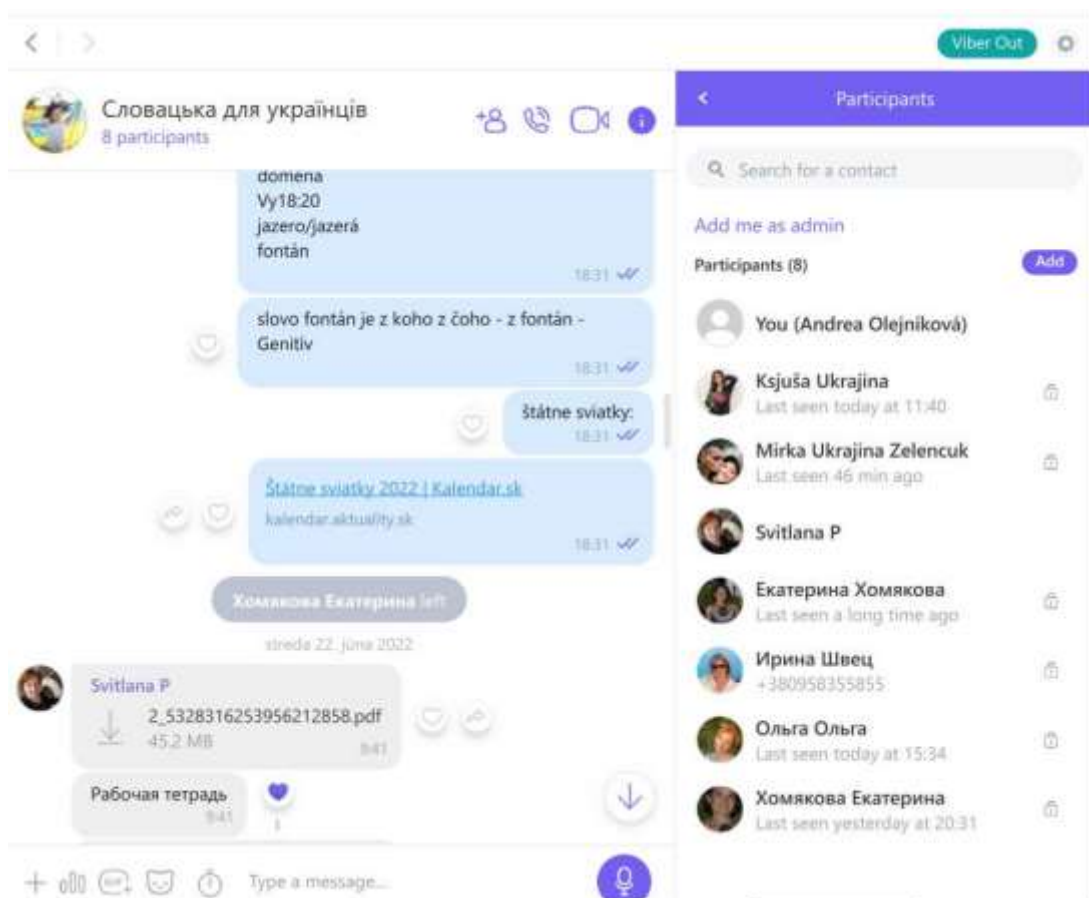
Viber Out

Словацька для українців
8 participants

domena
Vy18:20
jazero/jazerá
fontán
18:31

slovo fontán je z koho z čoho - z fontán - Genitív
18:31

štátne sviatky:
18:31

Štátne sviatky 2022 | Kalendar.sk
kalendar.aktuality.sk
18:31

Хомякова Екатерина left

streda 22. júna 2022

Svitlana P
2_5328316253956212858.pdf
45.2 MB
9:41

Рабочая тетрадь
9:41
1

Type a message...

Participants

Search for a contact

Add me as admin

Participants (8)
Add

You (Andrea Olejníková)

Ksjuša Ukrajina
Last seen today at 11:40

Mirka Ukrajina Zelencuk
Last seen 46 min ago

Svitlana P

Екатерина Хомякова
Last seen a long time ago

Ирина Швец
+380958355855

Ольга Ольга
Last seen today at 15:34

Хомякова Екатерина
Last seen yesterday at 20:31